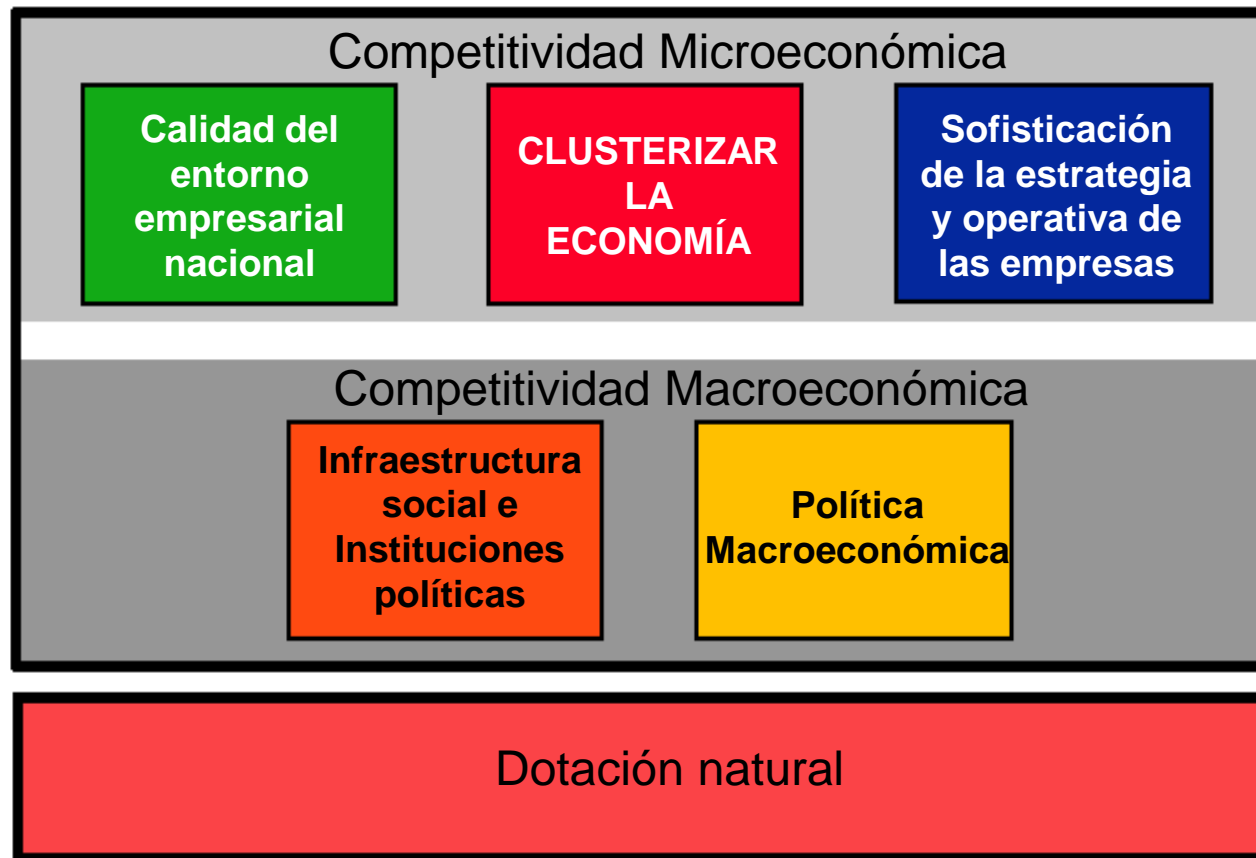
Competitividad Microeconómica

Calidad del entorno empresarial nacional

CLUSTERIZAR LA ECONOMÍA

Sofisticación de la estrategia y operativa de las empresas

Competitividad Macroeconómica

Infraestructura social e Instituciones políticas

Política Macroeconómica

Dotación natural